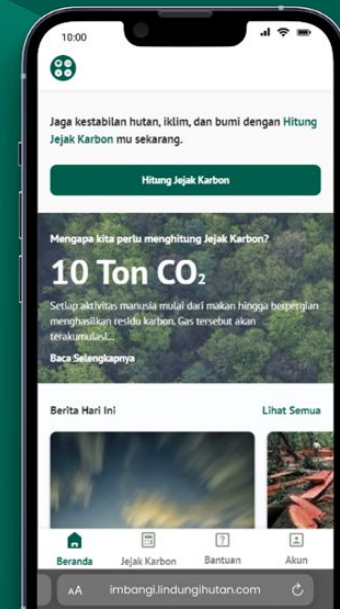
10:00

Jaga kestabilan hutan, iklim, dan bumi dengan Hitung Jejak Karbon mu sekarang.

Hitung Jejak Karbon

Mengapa kita perlu menghitung Jejak Karbon?

10 Ton $CO_2$

Setiap aktivitas manusia mulai dari makan hingga bepergian menghasilkan residu karbon. Gas tersebut akan terakumulasi...

Baca Selengkapnya

Berita Hari Ini

Lihat Semua

Beranda

Jejak Karbon

Bantuan

Akun

AA

imbangi.lindungihutan.com